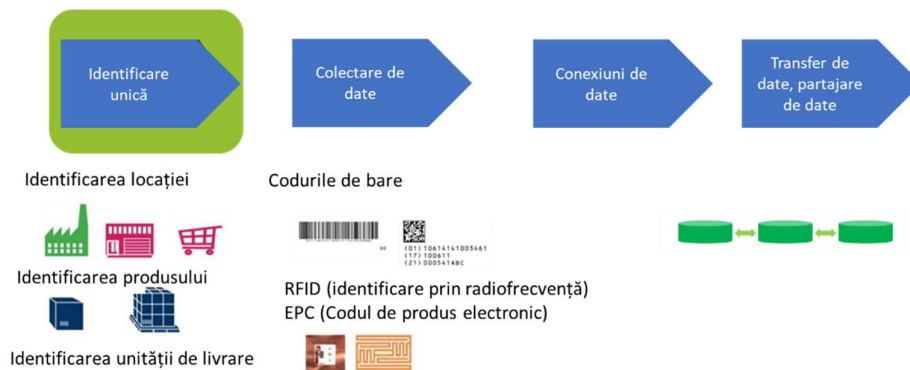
Identificare unică

Colectare de date

Conexiuni de date

Transfer de date, partajare de date

Identificarea locației

Codurile de bare

(01) 10614141003461
(17) 100611
(21) 000541ABC

Identificarea produsului

RFID (identificare prin radiofrecvență)
EPC (Codul de produs electronic)

Identificarea unității de livrare